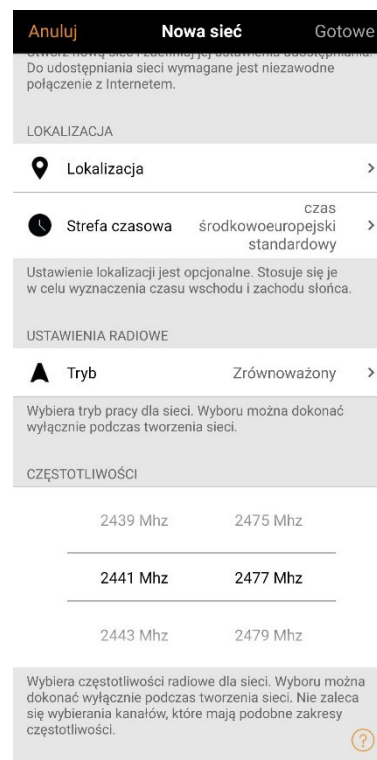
Anuluj Nowa sieć Gotowe

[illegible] Do udostępniania sieci wymagane jest niezawodne połączenie z Internetem.

LOKALIZACJA

Lokalizacja >

Strefa czasowa czas środkowoeuropejski standardowy >

Ustawienie lokalizacji jest opcjonalne. Stosuje się je w celu wyznaczenia czasu wschodu i zachodu słońca.

USTAWIENIA RADIOWE

Tryb Zrównoważony >

Wybiera tryb pracy dla sieci. Wyboru można dokonać wyłącznie podczas tworzenia sieci.

CZĘSTOTLIWOŚCI

2439 Mhz 2475 Mhz

2441 Mhz 2477 Mhz

2443 Mhz 2479 Mhz

Wybiera częstotliwości radiowe dla sieci. Wyboru można dokonać wyłącznie podczas tworzenia sieci. Nie zaleca się wybierania kanałów, które mają podobne zakresy częstotliwości.

?